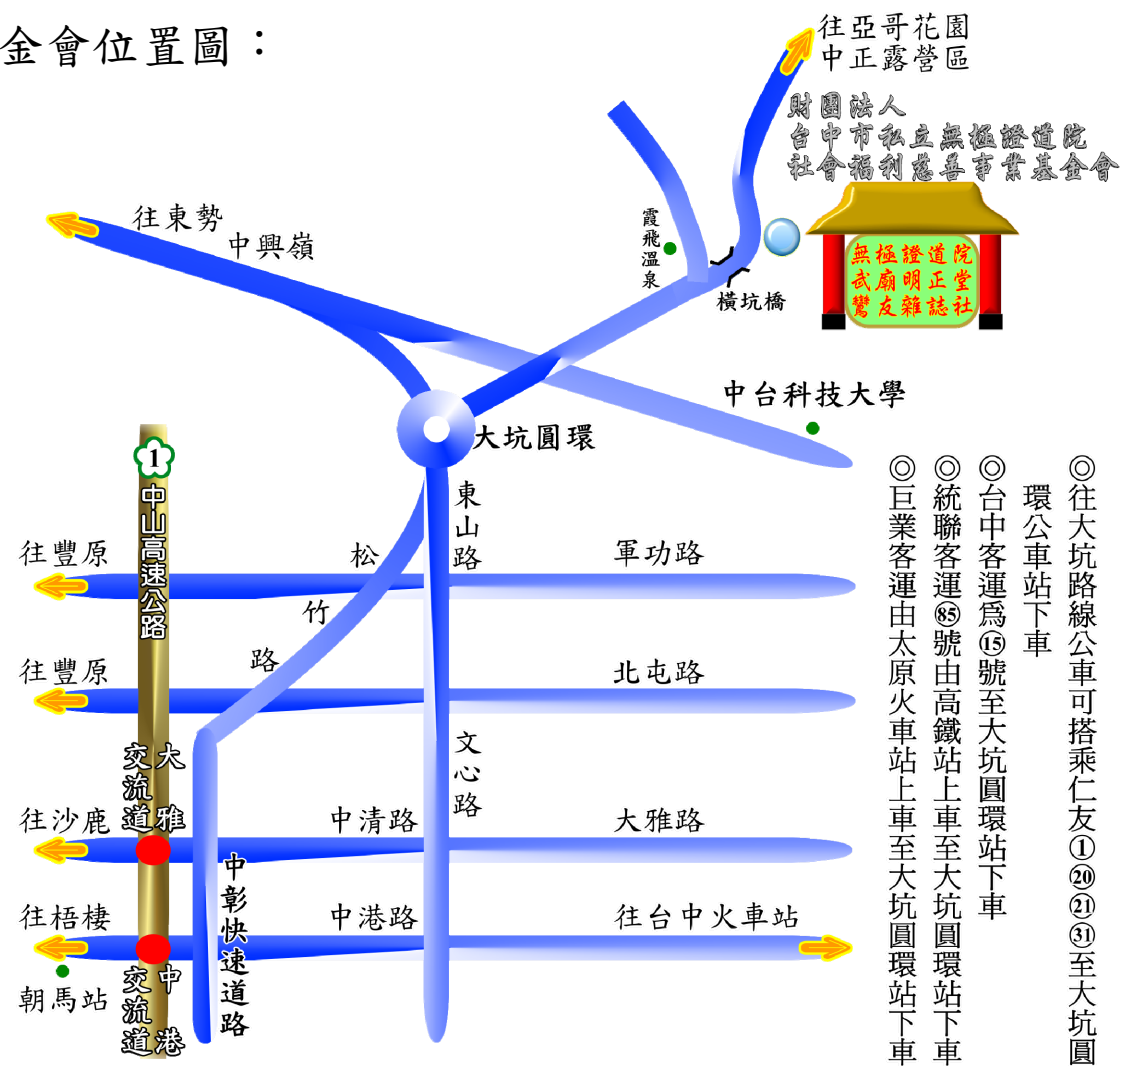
金會位置圖：

往亞哥花園
中正露營區

財團法人
台中市私立無極證道院
社會福利慈善事業基金會

無極證道院
武廟明正堂
鸞友雜誌社

霞飛溫泉

橫坑橋

往東勢
中興嶺

中台科技大學

大坑圓環

1
中山高速公路

東山路

松竹路

往豐原

軍功路

往豐原

北屯路

大雅交流道

往沙鹿

中清路

大雅路

文心路

中彰快速道路

往梧棲

中港路

往台中火車站

朝馬站

中港交流道

◎往大坑路線公車可搭乘仁友①⑳㉑㉛至大坑圓環公車站下車

◎台中客運爲⑮號至大坑圓環站下車

◎統聯客運㊱號由高鐵站上車至大坑圓環站下車

◎巨業客運由太原火車站上車至大坑圓環站下車